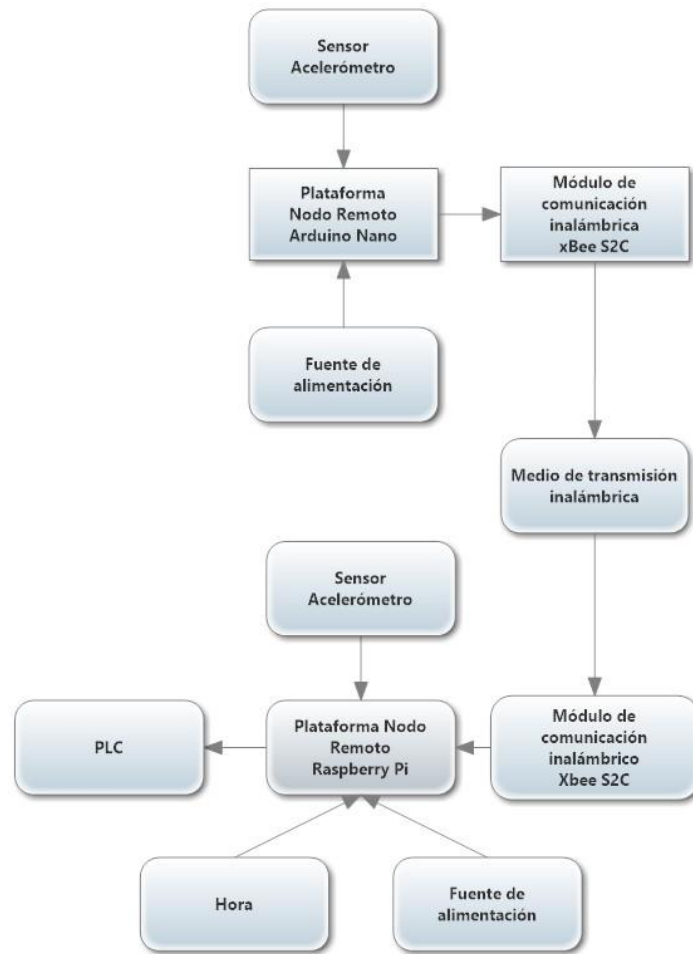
Sensor Acelerómetro

Plataforma Nodo Remoto Arduino Nano

Módulo de comunicación inalámbrica xBee S2C

Fuente de alimentación

Medio de transmisión inalámbrica

Sensor Acelerómetro

PLC

Plataforma Nodo Remoto Raspberry Pi

Módulo de comunicación inalámbrico Xbee S2C

Hora

Fuente de alimentación